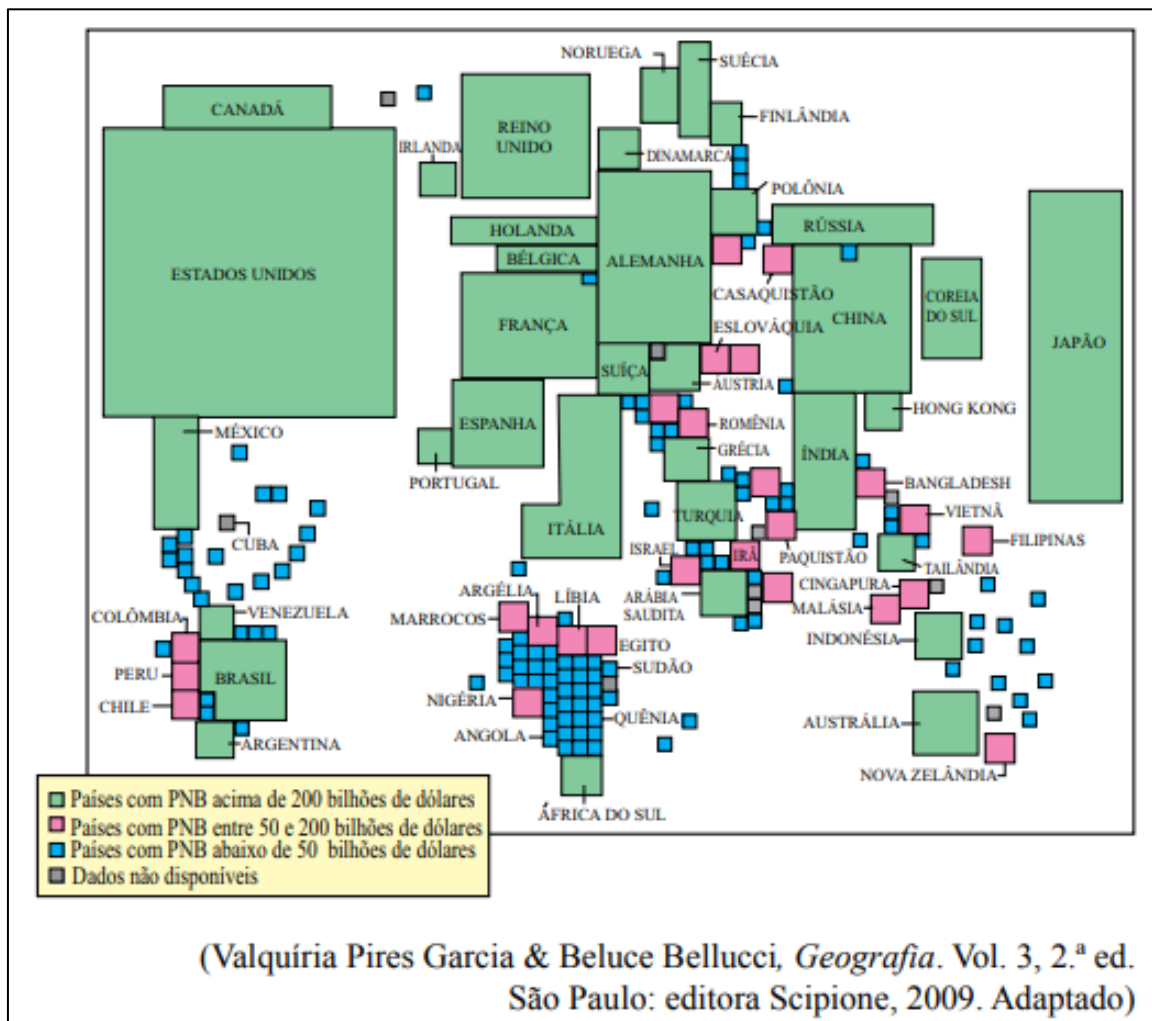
NORUEGA
SUÉCIA
CANADÁ
REINO UNIDO
IRLANDA
FINLÂNDIA
DINAMARCA
POLÔNIA
RÚSSIA
HOLANDA
BÉLGICA
ALEMANHA
ESTADOS UNIDOS
CASAQUISTÃO
COREIA DO SUL
FRANÇA
ESLOVÁQUIA
CHINA
JAPÃO
SUÍÇA
ÁUSTRIA
ESPANHA
ROMÊNIA
HONG KONG
MÉXICO
PORTUGAL
GRÉCIA
ÍNDIA
BANGLADESH
ITÁLIA
TURQUIA
VIETNÃ
CUBA
ISRAEL
IRÃ
PAQUISTÃO
FILIPINAS
TAILÂNDIA
ARGÉLIA
LÍBIA
ARÁBIA SAUDITA
CINGAPURA
VENEZUELA
MALÁSIA
COLÔMBIA
MARROCOS
EGITO
INDONÉSIA
SUDÃO
PERU
BRASIL
NIGÉRIA
CHILE
QUÊNIA
ANGOLA
AUSTRÁLIA
ARGENTINA
NOVA ZELÂNDIA
ÁFRICA DO SUL

Países com PNB acima de 200 bilhões de dólares
Países com PNB entre 50 e 200 bilhões de dólares
Países com PNB abaixo de 50 bilhões de dólares
Dados não disponíveis

(Valquíria Pires Garcia & Beluce Bellucci, Geografia. Vol. 3, 2.ª ed. São Paulo: editora Scipione, 2009. Adaptado)